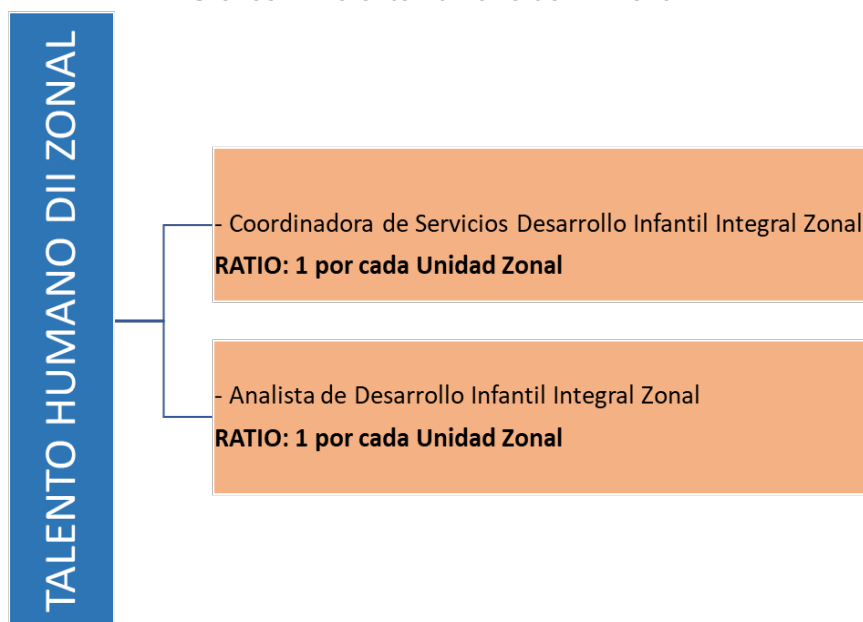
TALENTO HUMANO DII ZONAL

- Coordinadora de Servicios Desarrollo Infantil Integral Zonal
RATIO: 1 por cada Unidad Zonal

- Analista de Desarrollo Infantil Integral Zonal
RATIO: 1 por cada Unidad Zonal